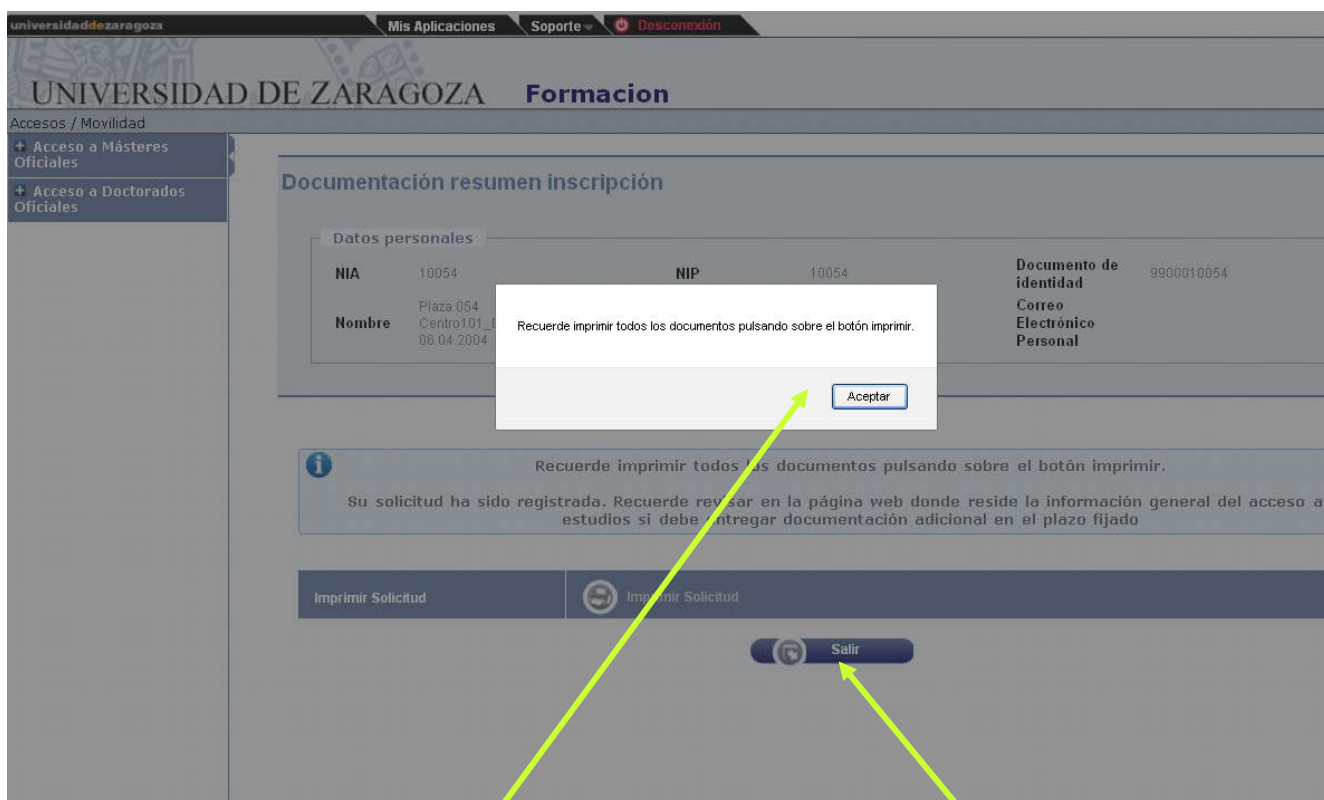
universidaddezaragoza

Mis Aplicaciones Soporte Desconexión

UNIVERSIDAD DE ZARAGOZA Formacion

Accesos / Movilidad

+ Acceso a Másteres Oficiales

+ Acceso a Doctorados Oficiales

Documentación resumen inscripción

Datos personales

NIA 10054

NIP 10054

Documento de identidad 9900010054

Nombre Plaza 054 Centro101_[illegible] 06.04.2004

Correo Electrónico Personal

Recuerde imprimir todos los documentos pulsando sobre el botón imprimir.

Aceptar

Recuerde imprimir todos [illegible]s documentos pulsando sobre el botón imprimir.

Su solicitud ha sido registrada. Recuerde rev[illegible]sar en la página web donde reside la información general del acceso a estudios si debe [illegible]ntregar documentación adicional en el plazo fijado

Imprimir Solicitud

Imp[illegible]mir Solicitud

Salir